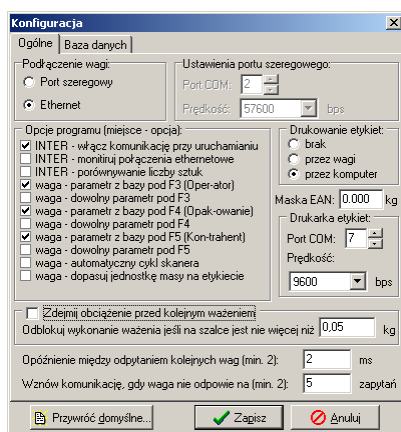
Konfiguracja

Ogólne | Baza danych

Podłączenie wagi:
Port szeregowy
Ethernet

Ustawienia portu szeregowego:
Port COM: 2
Prędkość: 57600 bps

Opcje programu (miejsce - opcja):
INTER - włącz komunikację przy uruchamianiu
INTER - monitiruj połączenia ethernetowe
INTER - porównywanie liczby sztuk
waga - parametr z bazy pod F3 (Oper-ator)
waga - dowolny parametr pod F3
waga - parametr z bazy pod F4 (Opak-owanie)
waga - dowolny parametr pod F4
waga - parametr z bazy pod F5 (Kon-trahent)
waga - dowolny parametr pod F5
waga - automatyczny cykl skanera
waga - dopasuj jednostkę masy na etykiecie

Drukowanie etykiet:
brak
przez wagi
przez komputer

Maska EAN: 0.000 kg

Drukarka etykiet:
Port COM: 7
Prędkość:
9600 bps

Zdejmij obciążenie przed kolejnym ważeniem
Odblokuj wykonanie ważenia jeśli na szalce jest nie więcej niż 0,05 kg

Opóźnienie między odpytaniem kolejnych wag (min. 2): 2 ms
Wznów komunikację, gdy waga nie odpowie na (min. 2): 5 zapytań

Przywróć domyślne... | Zapisz | Anuluj